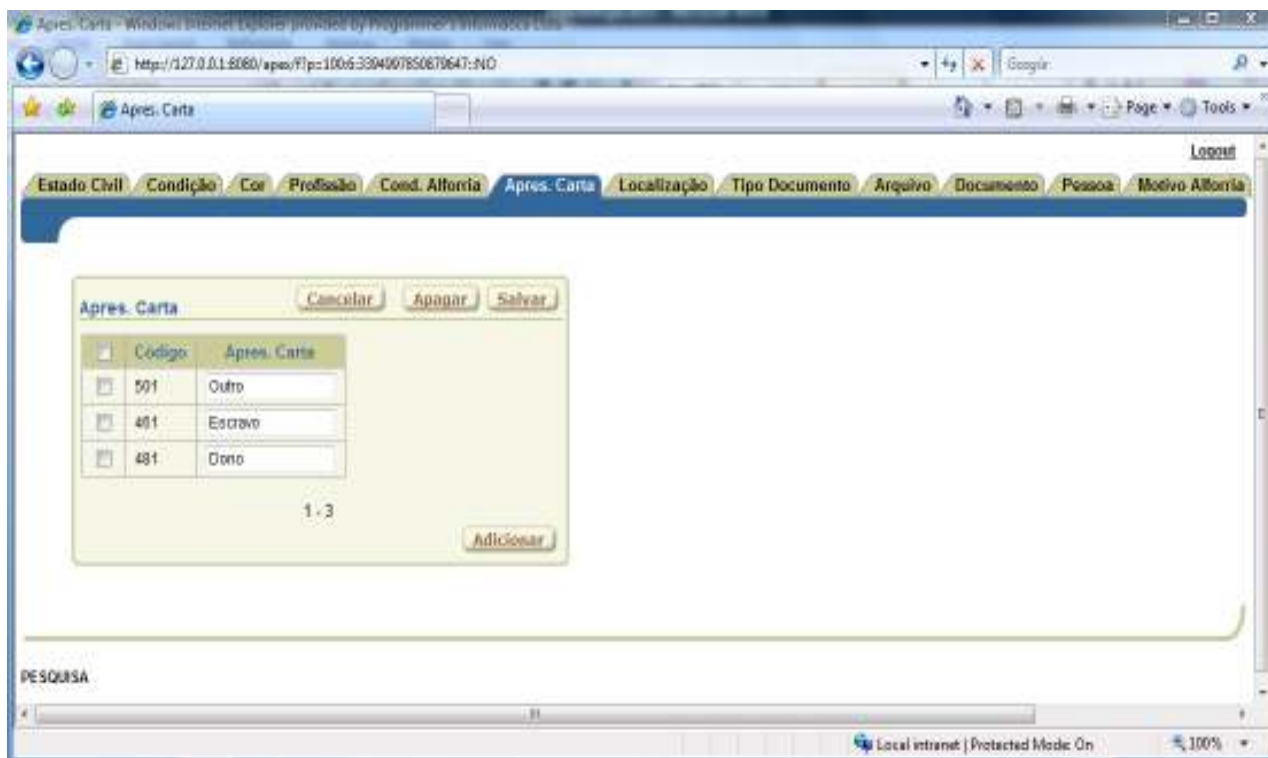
Apres. Carta - Windows Internet Explorer provided by Programmers Informatica Ltda

http://127.0.0.1:8080/apex/f?p=100:6:3394087850870647::NO

Google

Apres. Carta

Page ▾ Tools ▾

Logout

Estado Civil | Condição | Cor | Profissão | Cond. Alforria | Apres. Carta | Localização | Tipo Documento | Arquivo | Documento | Pessoa | Motivo Alforria

Apres. Carta

Cancelar | Apagar | Salvar

| | Código | Apres. Carta |
|---|---|---|
| | 501 | Outro |
| | 461 | Escravo |
| | 481 | Dono |

1 - 3

Adicionar

PESQUISA

Local intranet | Protected Mode: On

100%